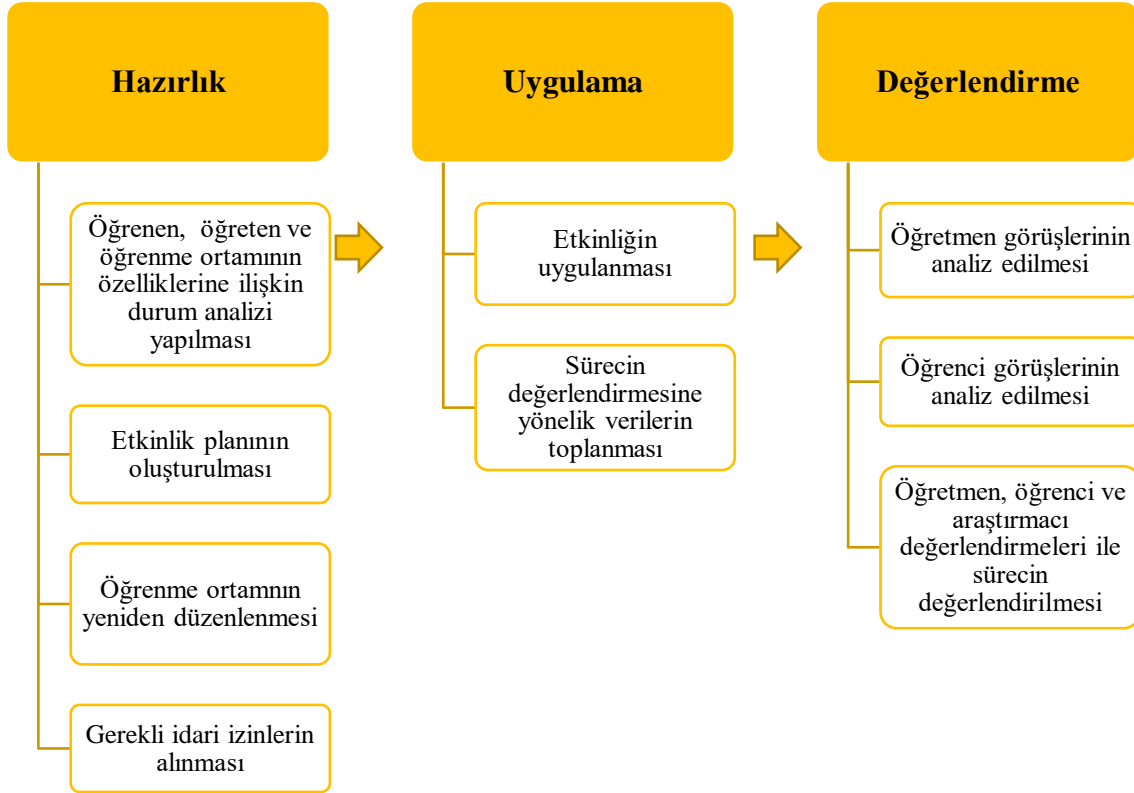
Hazırlık

Öğrenen, öğreten ve öğrenme ortamının özelliklerine ilişkin durum analizi yapılması

Etkinlik planının oluşturulması

Öğrenme ortamnın yeniden düzenlenmesi

Gerekli idari izinlerin alınması

Uygulama

Etkinliğin uygulanması

Sürecin değerlendirmesine yönelik verilerin toplanması

Değerlendirme

Öğretmen görüşlerinin analiz edilmesi

Öğrenci görüşlerinin analiz edilmesi

Öğretmen, öğrenci ve araştırmacı değerlendirmeleri ile sürecin değerlendirilmesi